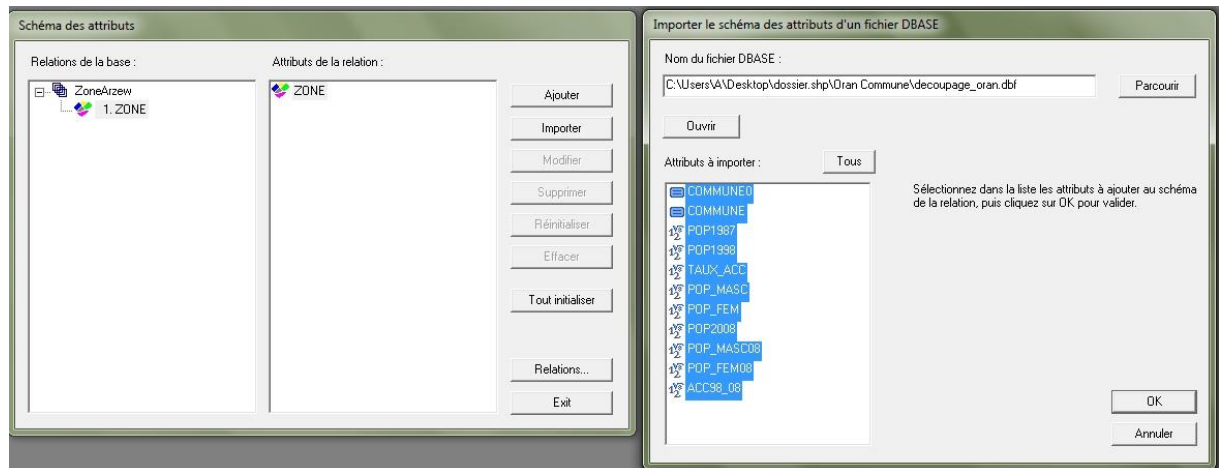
Schéma des attributs

Relations de la base :

ZoneArzew
1. ZONE

Attributs de la relation :

ZONE

Ajouter
Importer
Modifier
Supprimer
Réinitialiser
Effacer
Tout initialiser
Relations...
Exit

Importer le schéma des attributs d'un fichier DBASE

Nom du fichier DBASE :

C:\Users\A\Desktop\dossier.shp\Oran Commune\decoupage_oran.dbf

Parcourir

Ouvrir

Attributs à importer :

Tous

COMMUNE0
COMMUNE
POP1987
POP1998
TAUX_ACC
POP_MASC
POP_FEM
POP2008
POP_MASC08
POP_FEM08
ACC98_08

Sélectionnez dans la liste les attributs à ajouter au schéma de la relation, puis cliquez sur OK pour valider.

OK
Annuler